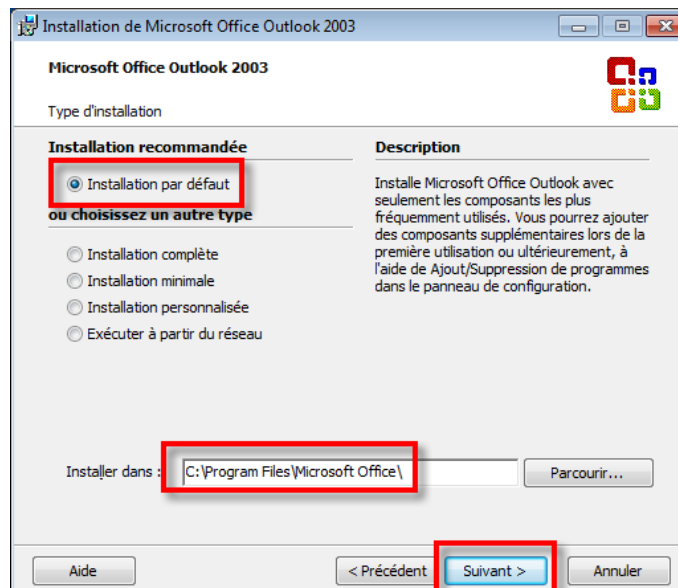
Installation de Microsoft Office Outlook 2003

Microsoft Office Outlook 2003

Type d'installation

Installation recommandée

Installation par défaut

ou choisissez un autre type

Installation complète

Installation minimale

Installation personnalisée

Exécuter à partir du réseau

Description

Installe Microsoft Office Outlook avec seulement les composants les plus fréquemment utilisés. Vous pourrez ajouter des composants supplémentaires lors de la première utilisation ou ultérieurement, à l'aide de Ajout/Suppression de programmes dans le panneau de configuration.

Installer dans : C:\Program Files\Microsoft Office\

Parcourir...

Aide

< Précédent

Suivant >

Annuler